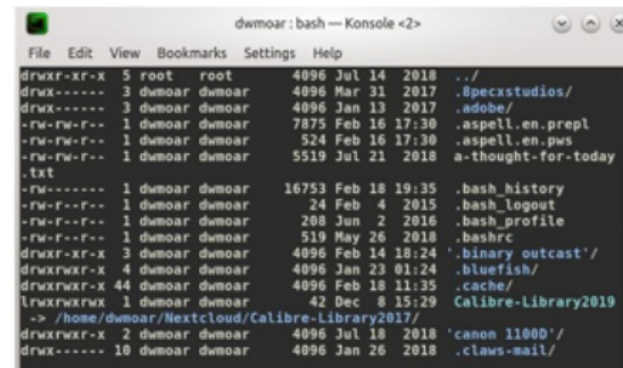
dwmoar : bash — Konsole <2>

File Edit View Bookmarks Settings Help

drwxr-xr-x  5 root   root     4096 Jul 14  2018 ../
drwx------  3 dwmoar dwmoar   4096 Mar 31  2017 .8pecxstudios/
drwx------  3 dwmoar dwmoar   4096 Jan 13  2017 .adobe/
-rw-rw-r--  1 dwmoar dwmoar   7875 Feb 16 17:30 .aspell.en.prepl
-rw-rw-r--  1 dwmoar dwmoar    524 Feb 16 17:30 .aspell.en.pws
-rw-rw-r--  1 dwmoar dwmoar   5519 Jul 21  2018 a-thought-for-today.txt
-rw-------  1 dwmoar dwmoar  16753 Feb 18 19:35 .bash_history
-rw-r--r--  1 dwmoar dwmoar     24 Feb  4  2015 .bash_logout
-rw-r--r--  1 dwmoar dwmoar    208 Jun  2  2016 .bash_profile
-rw-r--r--  1 dwmoar dwmoar    519 May 26  2018 .bashrc
drwxr-xr-x  3 dwmoar dwmoar   4096 Feb 14 18:24 '.binary outcast'/
drwxrwxr-x  4 dwmoar dwmoar   4096 Jan 23 01:24 .bluefish/
drwxrwxr-x 44 dwmoar dwmoar   4096 Feb 18 11:35 .cache/
lrwxrwxrwx  1 dwmoar dwmoar     42 Dec  8 15:29 Calibre-Library2019 -> /home/dwmoar/Nextcloud/Calibre-Library2017/
drwxrwxr-x  2 dwmoar dwmoar   4096 Jul 18  2018 'canon 1100D'/
drwx------ 10 dwmoar dwmoar   4096 Jan 26  2018 .claws-mail/